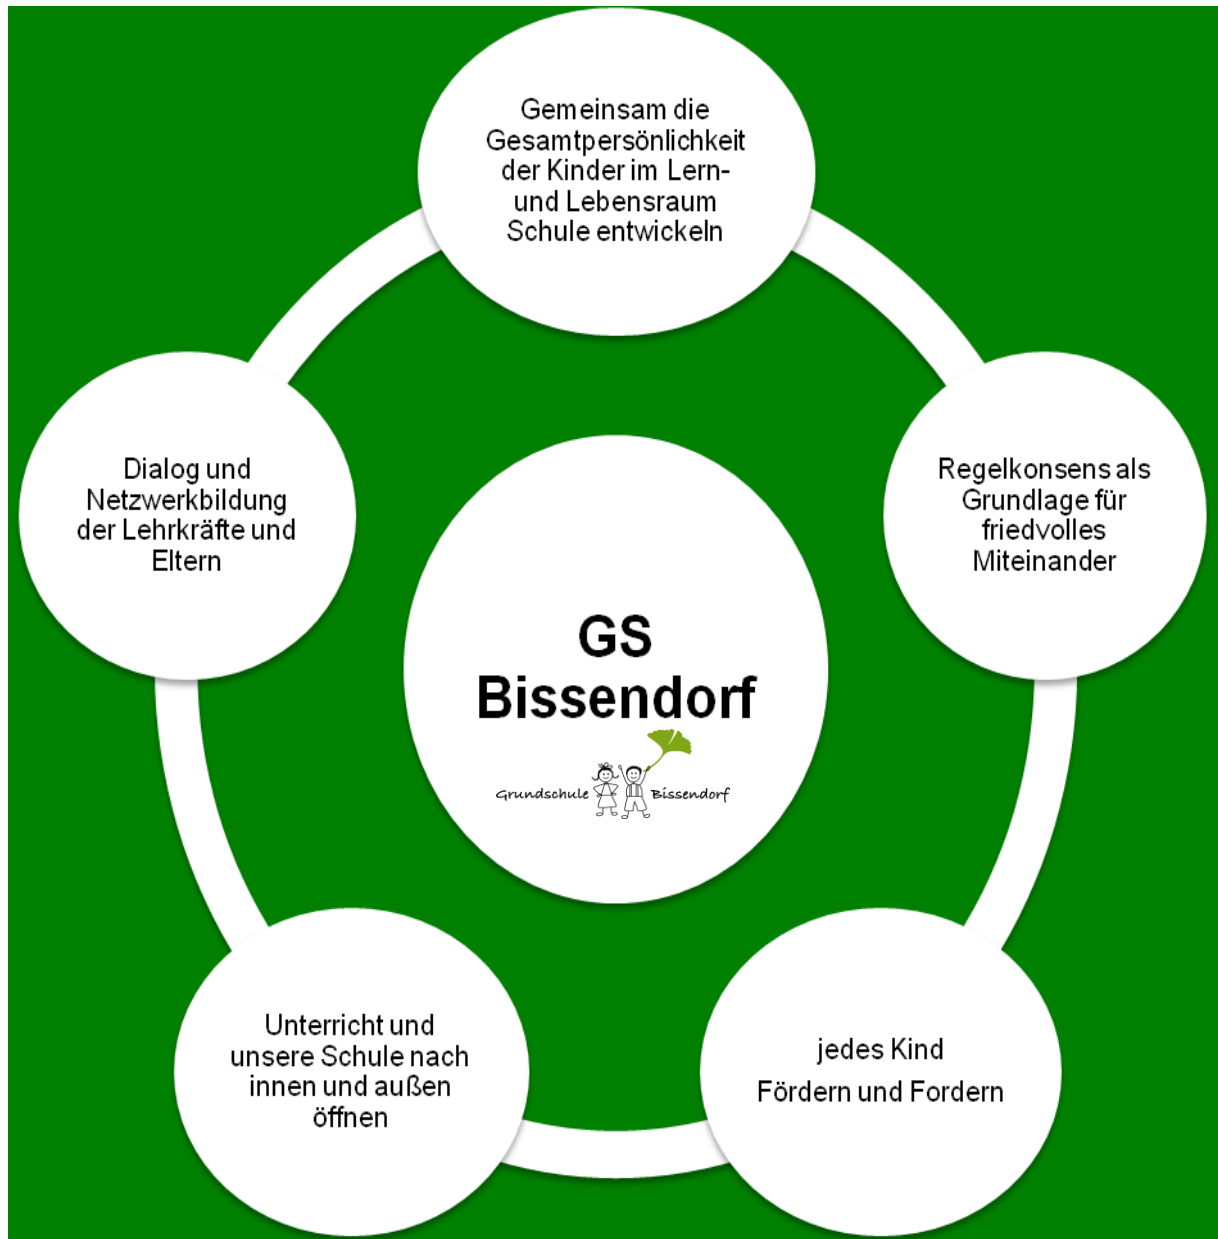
Gemeinsam die Gesamtpersönlichkeit der Kinder im Lern- und Lebensraum Schule entwickeln

Dialog und Netzwerkbildung der Lehrkräfte und Eltern

GS Bissendorf

Grundschule Bissendorf

Regelkonsens als Grundlage für friedvolles Miteinander

Unterricht und unsere Schule nach innen und außen öffnen

jedes Kind
Fördern und Fordern